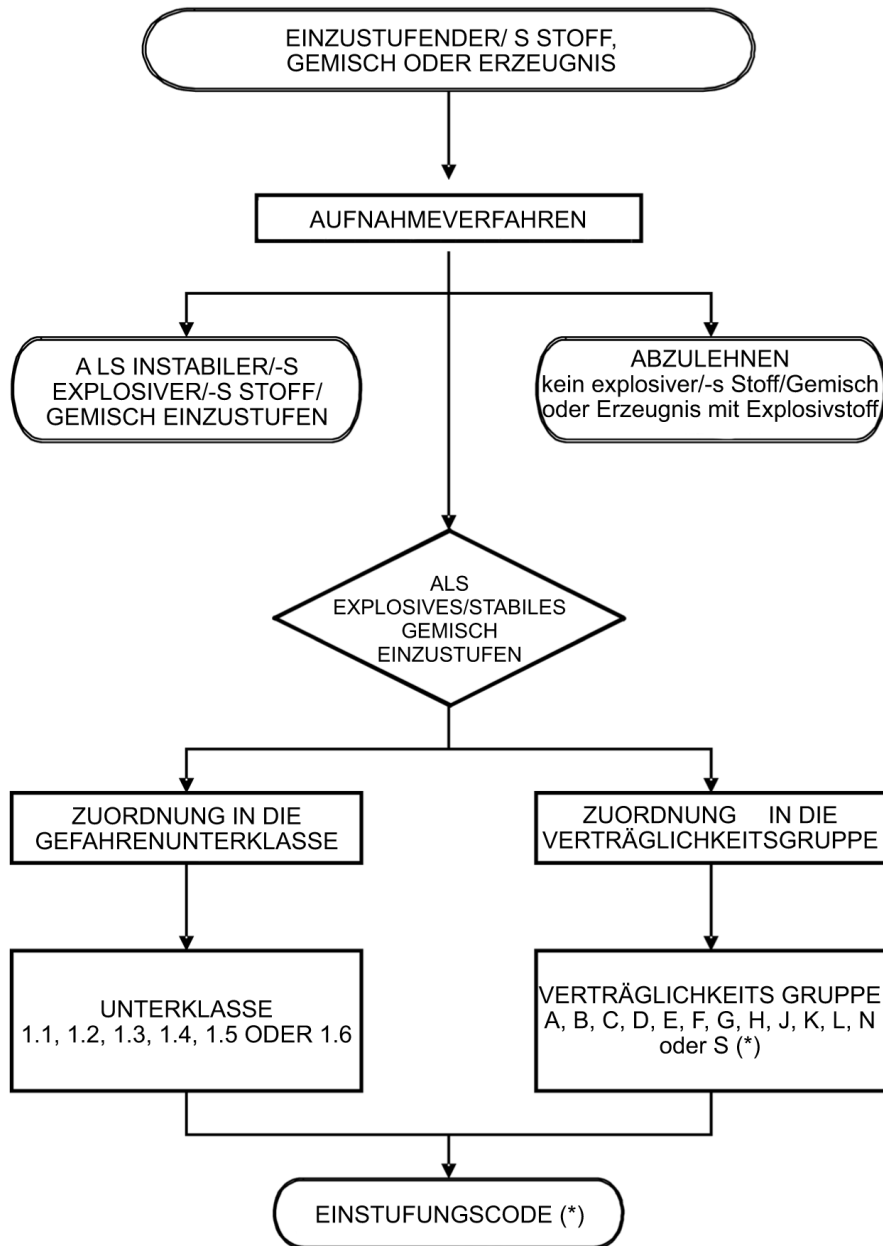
EINZUSTUFENDER/ S STOFF, GEMISCH ODER ERZEUGNIS

AUFNAHMEVERFAHREN

A LS INSTABILER/-S EXPLOSIVER/-S STOFF/ GEMISCH EINZUSTUFEN

ABZULEHNEN
kein explosiver/-s Stoff/Gemisch oder Erzeugnis mit Explosivstoff

ALS EXPLOSIVES/STABILES GEMISCH EINZUSTUFEN

ZUORDNUNG IN DIE GEFAHRENUNTERKLASSE

ZUORDNUNG IN DIE VERTRÄGLICHKEITSGRUPPE

UNTERKLASSE
1.1, 1.2, 1.3, 1.4, 1.5 ODER 1.6

VERTRÄGLICHKEITS GRUPPE
A, B, C, D, E, F, G, H, J, K, L, N oder S (*)

EINSTUFUNGSCODE (*)